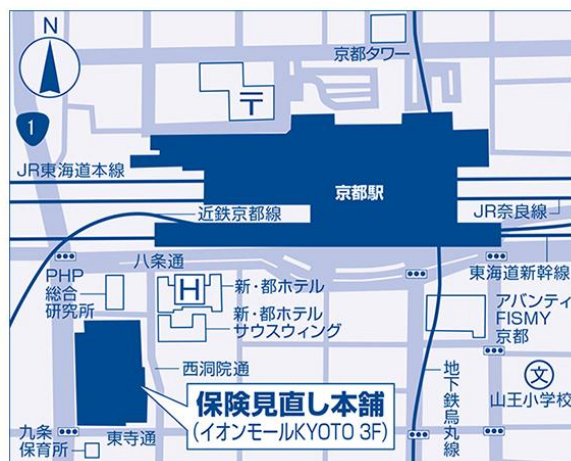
N

1

京都タワー

〒

JR東海道本線

京都駅

近鉄京都線

JR奈良線

八条通

東海道新幹線

PHP総合研究所

H

新・都ホテル

新・都ホテルサウスウィング

アバンティFISMY京都

西洞院通

地下鉄烏丸線

文

山王小学校

保険見直し本舗
(イオンモールKYOTO 3F)

九条保育所

東寺通